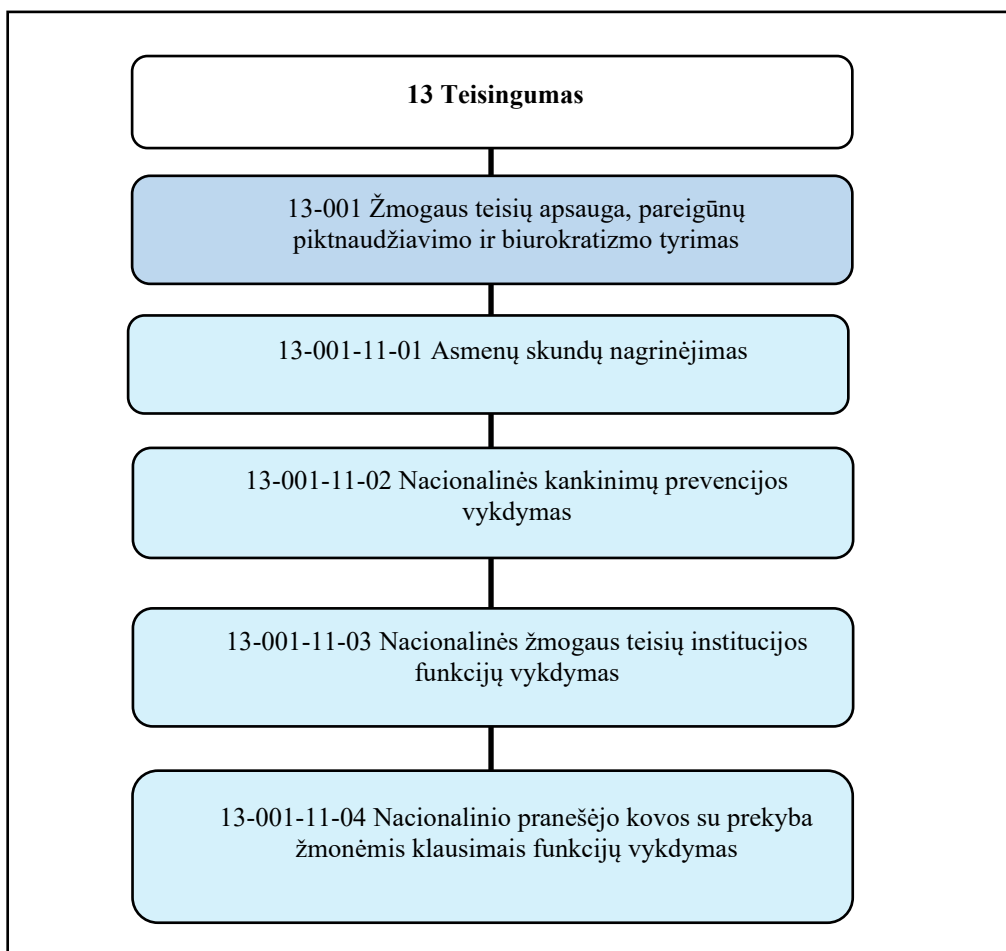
**13 Teisingumas**

13-001 Žmogaus teisių apsauga, pareigūnų piktnaudžiavimo ir biurokratizmo tyrimas

13-001-11-01 Asmenų skundų nagrinėjimas

13-001-11-02 Nacionalinės kankinimų prevencijos vykdymas

13-001-11-03 Nacionalinės žmogaus teisių institucijos funkcijų vykdymas

13-001-11-04 Nacionalinio pranešėjo kovos su prekyba žmonėmis klausimais funkcijų vykdymas